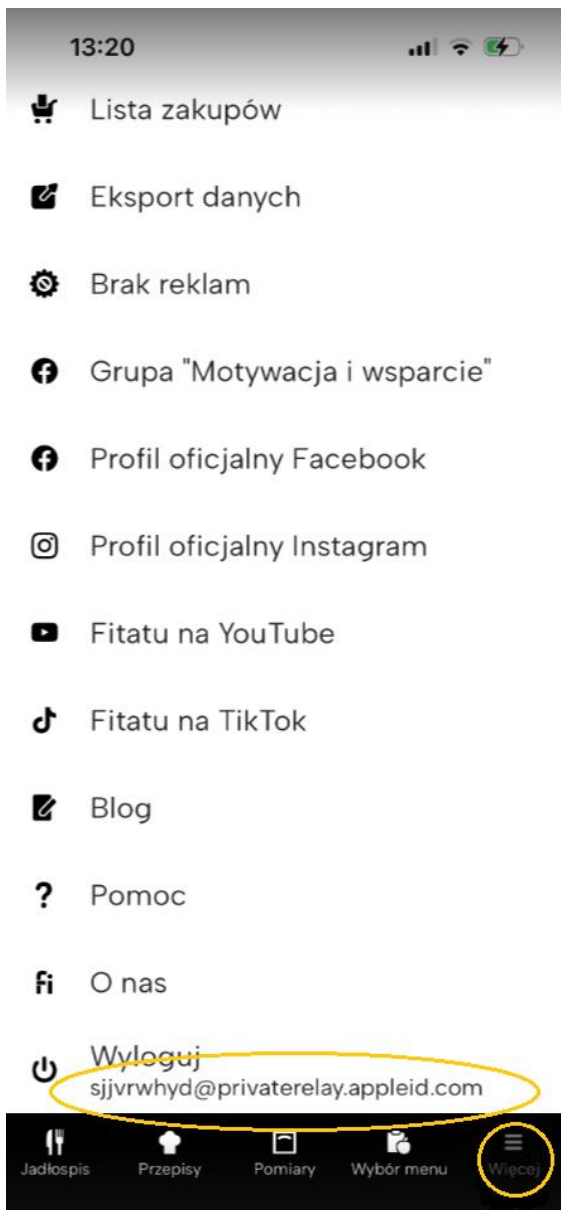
13:20

Lista zakupów

Eksport danych

Brak reklam

Grupa "Motywacja i wsparcie"

Profil oficjalny Facebook

Profil oficjalny Instagram

Fitatu na YouTube

Fitatu na TikTok

Blog

Pomoc

O nas

Wyloguj
sjjvrwhyd@privaterelay.appleid.com

Jadłospis
Przepisy
Pomiary
Wybór menu
Więcej